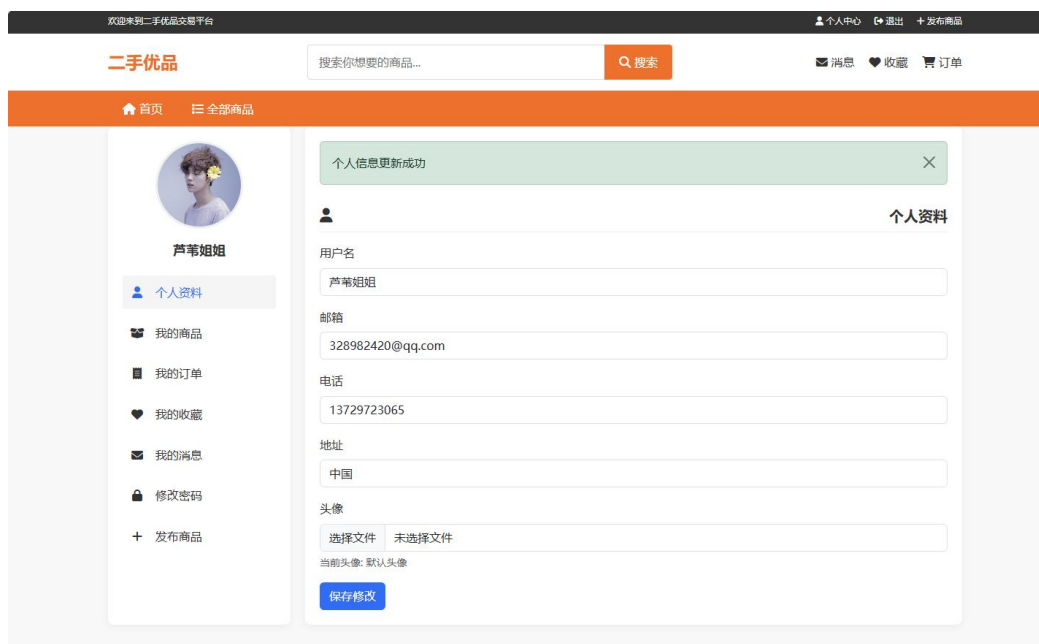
欢迎来到二手优品交易平台

个人中心 退出 + 发布商品

二手优品

搜索你想要的商品...

搜索

消息 收藏 订单

首页 全部商品

芦苇姐姐

个人资料

我的商品

我的订单

我的收藏

我的消息

修改密码

+ 发布商品

个人信息更新成功

×

个人资料

用户名

芦苇姐姐

邮箱

328982420@qq.com

电话

13729723065

地址

中国

头像

选择文件 未选择文件

当前头像: 默认头像

保存修改